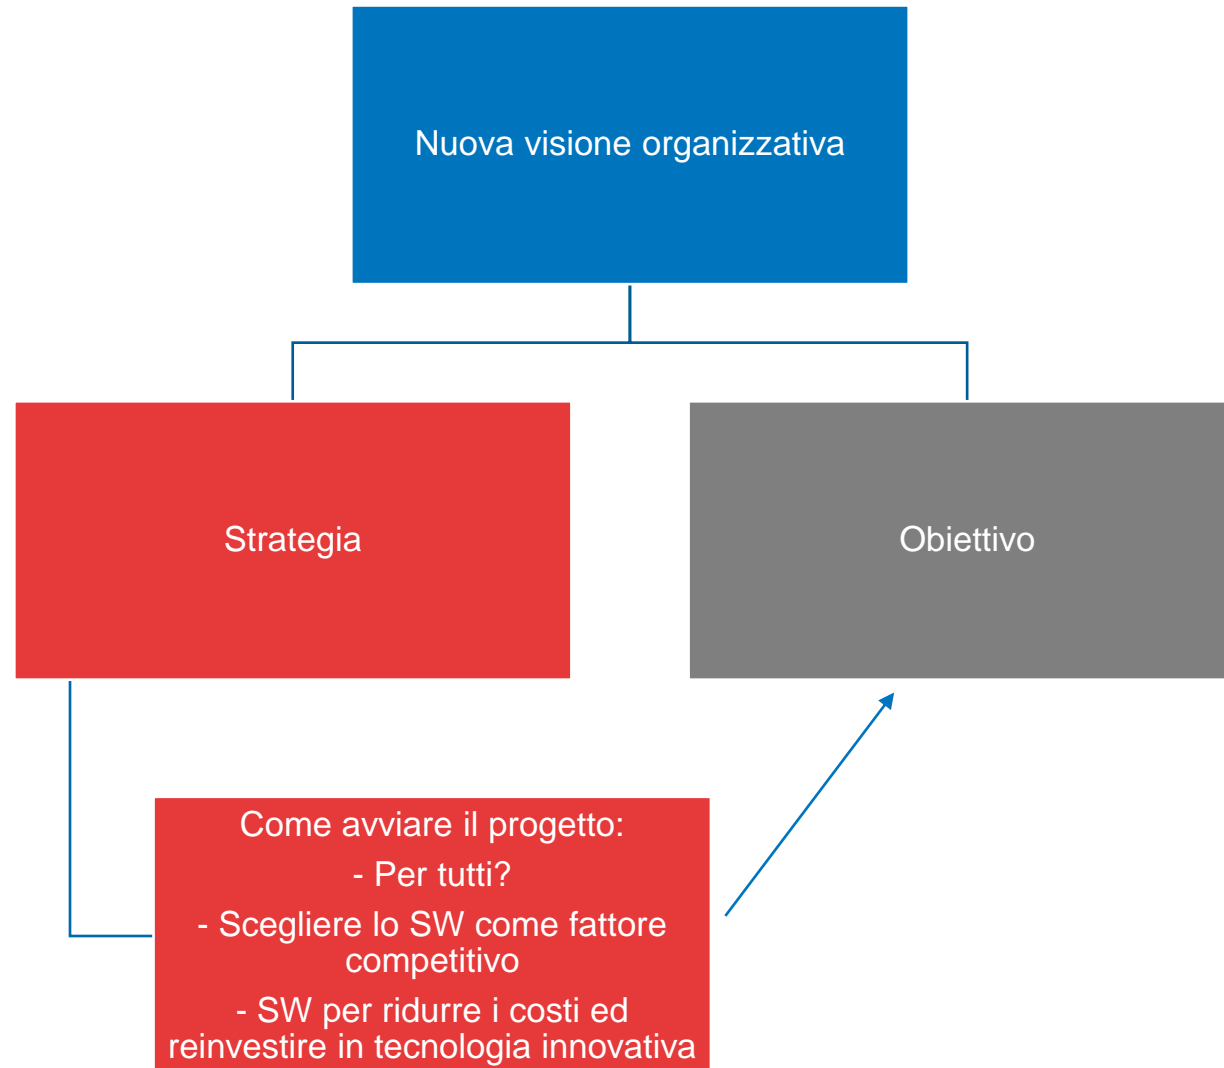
Nuova visione organizzativa

Strategia

Obiettivo

Come avviare il progetto:

- Per tutti?

- Scegliere lo SW come fattore competitivo

- SW per ridurre i costi ed reinvestire in tecnologia innovativa